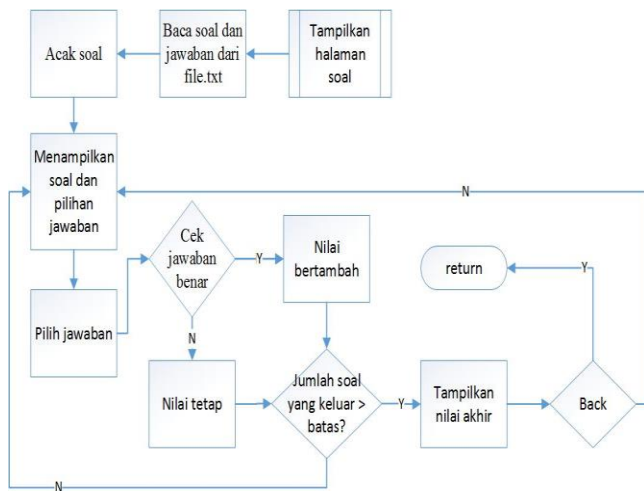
Tampilkan halaman soal

Baca soal dan jawaban dari file.txt

Acak soal

Menampilkan soal dan pilihan jawaban

N

Pilih jawaban

Cek jawaban benar

Y

Nilai bertambah

N

Nilai tetap

Jumlah soal yang keluar > batas?

Y

Tampilkan nilai akhir

Back

Y

return

N